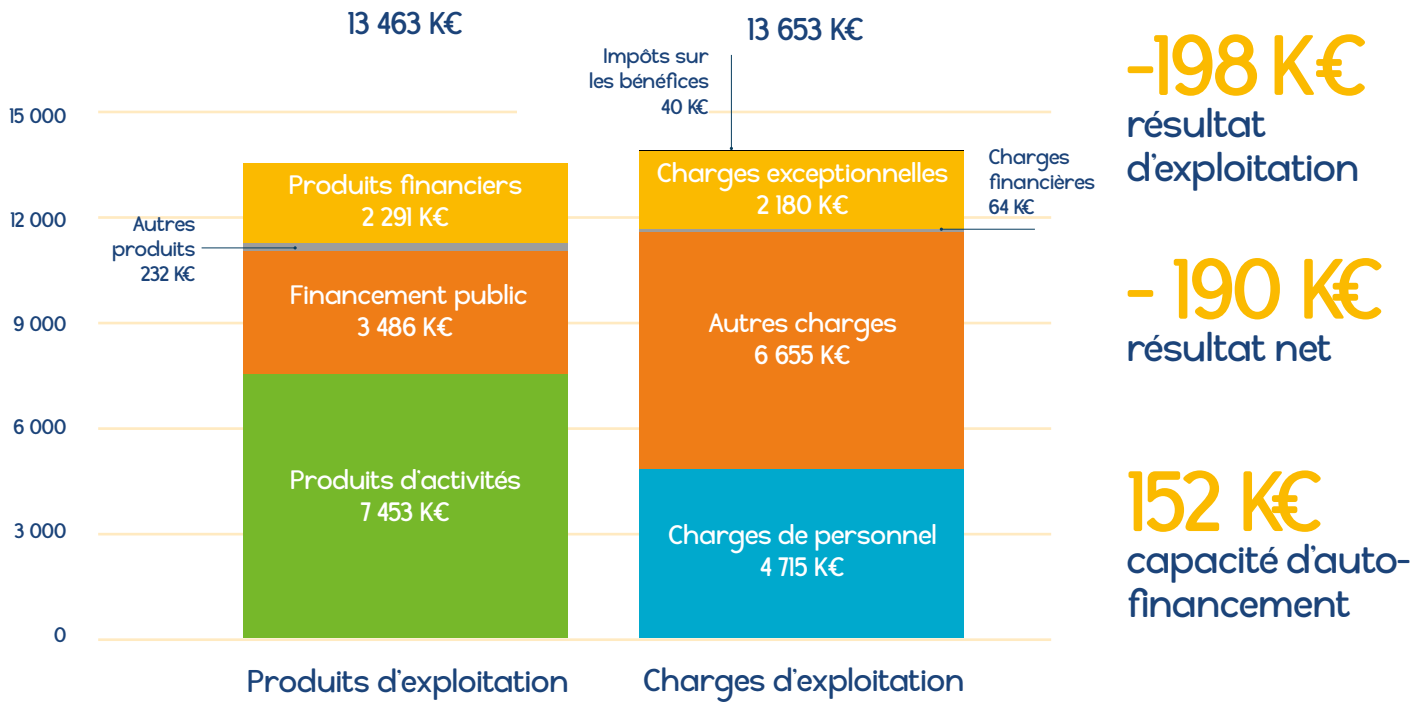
13 463 K€

13 653 K€

Impôts sur les bénéfices 40 K€

15 000
12 000
9 000
6 000
3 000
0

Produits financiers
2 291 K€

Autres produits
232 K€

Financement public
3 486 K€

Produits d'activités
7 453 K€

Charges exceptionnelles
2 180 K€

Charges financières
64 K€

Autres charges
6 655 K€

Charges de personnel
4 715 K€

Produits d'exploitation

Charges d'exploitation

-198 K€
résultat d'exploitation

- 190 K€
résultat net

152 K€
capacité d'autofinancement